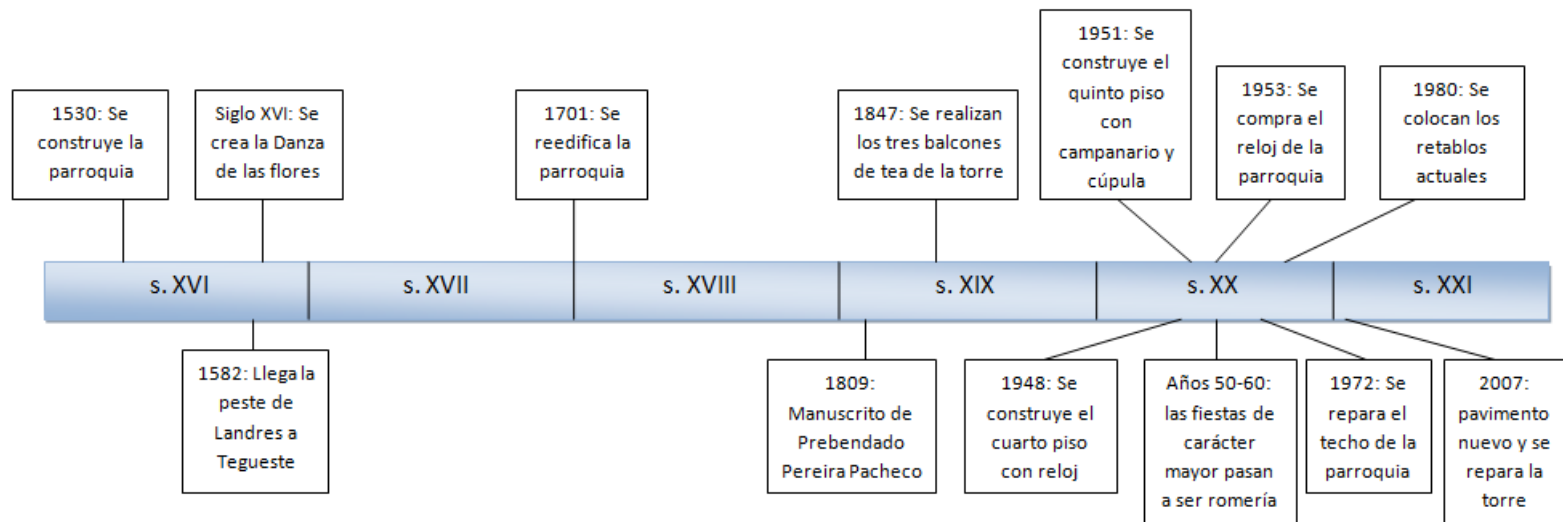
1530: Se construye la parroquia

Siglo XVI: Se crea la Danza de las flores

1701: Se reedifica la parroquia

1847: Se realizan los tres balcones de tea de la torre

1951: Se construye el quinto piso con campanario y cúpula

1953: Se compra el reloj de la parroquia

1980: Se colocan los retablos actuales

s. XVI

s. XVII

s. XVIII

s. XIX

s. XX

s. XXI

1582: Llega la peste de Landres a Tegueste

1809: Manuscrito de Prebendado Pereira Pacheco

1948: Se construye el cuarto piso con reloj

Años 50-60: las fiestas de carácter mayor pasan a ser romería

1972: Se repara el techo de la parroquia

2007: pavimento nuevo y se repara la torre